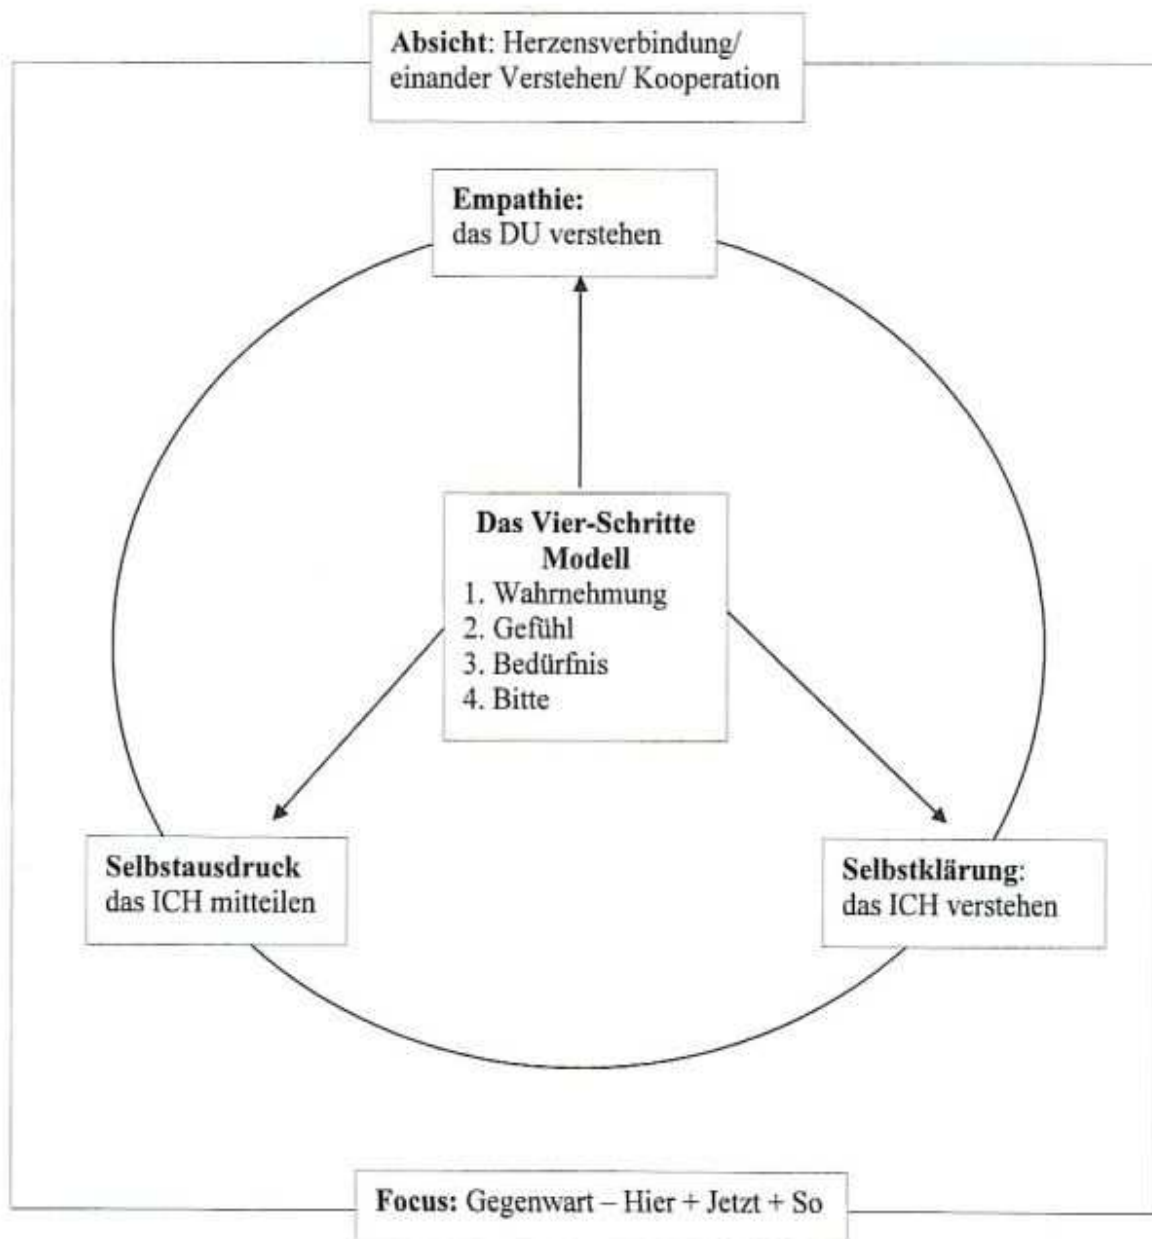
**Absicht**: Herzensverbindung/ einander Verstehen/ Kooperation

**Empathie:**
das DU verstehen

**Das Vier-Schritte Modell**
1. Wahrnehmung
2. Gefühl
3. Bedürfnis
4. Bitte

**Selbstausdruck**
das ICH mitteilen

**Selbstklärung**:
das ICH verstehen

**Focus:** Gegenwart – Hier + Jetzt + So